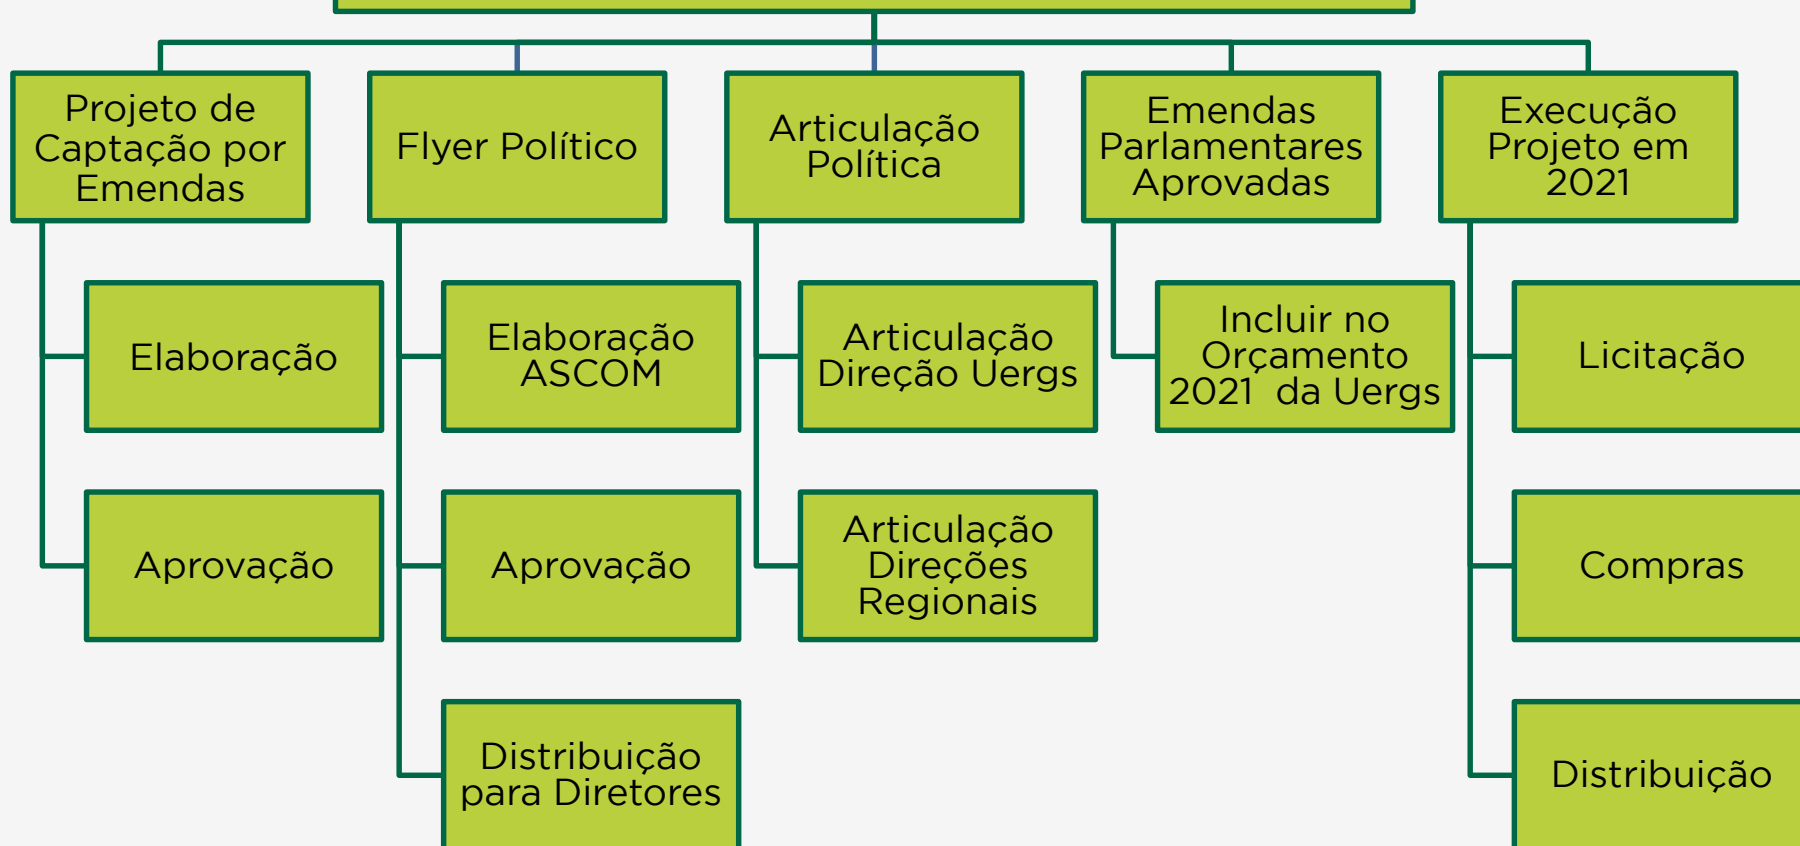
Projeto de Captação por Emendas

Elaboração

Aprovação

Flyer Político

Elaboração ASCOM

Aprovação

Distribuição para Diretores

Articulação Política

Articulação Direção Uergs

Articulação Direções Regionais

Emendas Parlamentares Aprovadas

Incluir no Orçamento 2021 da Uergs

Execução Projeto em 2021

Licitação

Compras

Distribuição